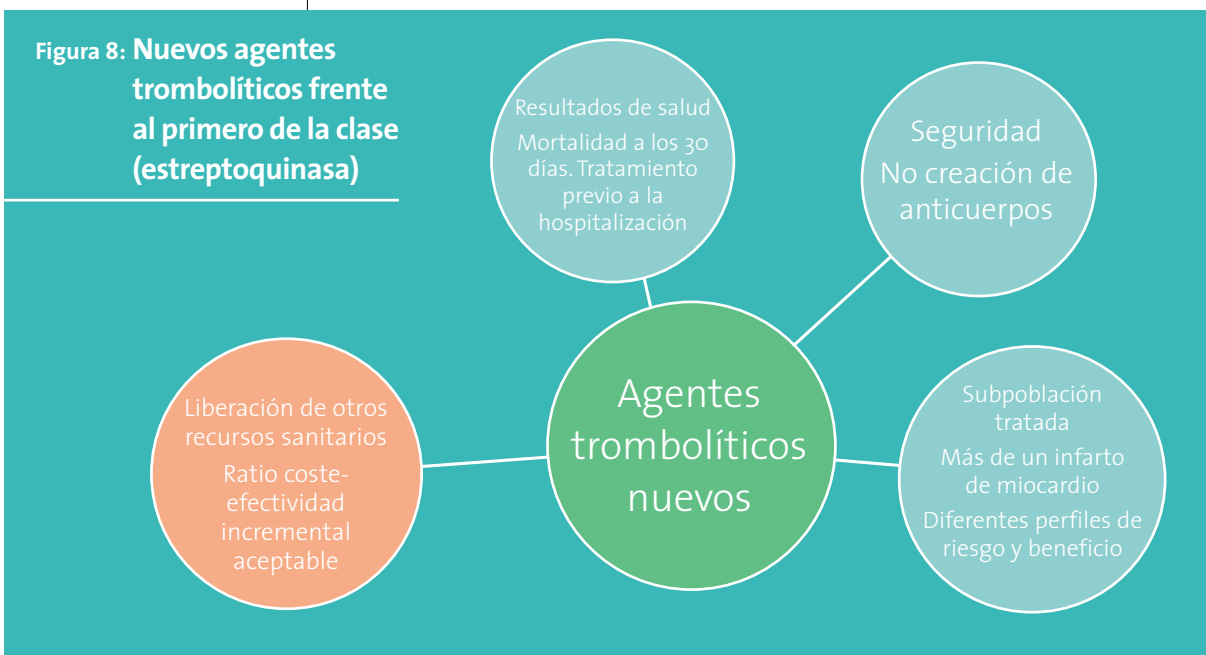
Figura 8: Nuevos agentes trombolíticos frente al primero de la clase (estreptoquinasa)

Resultados de salud

Mortalidad a los 30 días. Tratamiento previo a la hospitalización

Seguridad

No creación de anticuerpos

Agentes trombolíticos nuevos

Liberación de otros recursos sanitarios

Ratio coste-efectividad incremental aceptable

Subpoblación tratada

Más de un infarto de miocardio

Diferentes perfiles de riesgo y beneficio